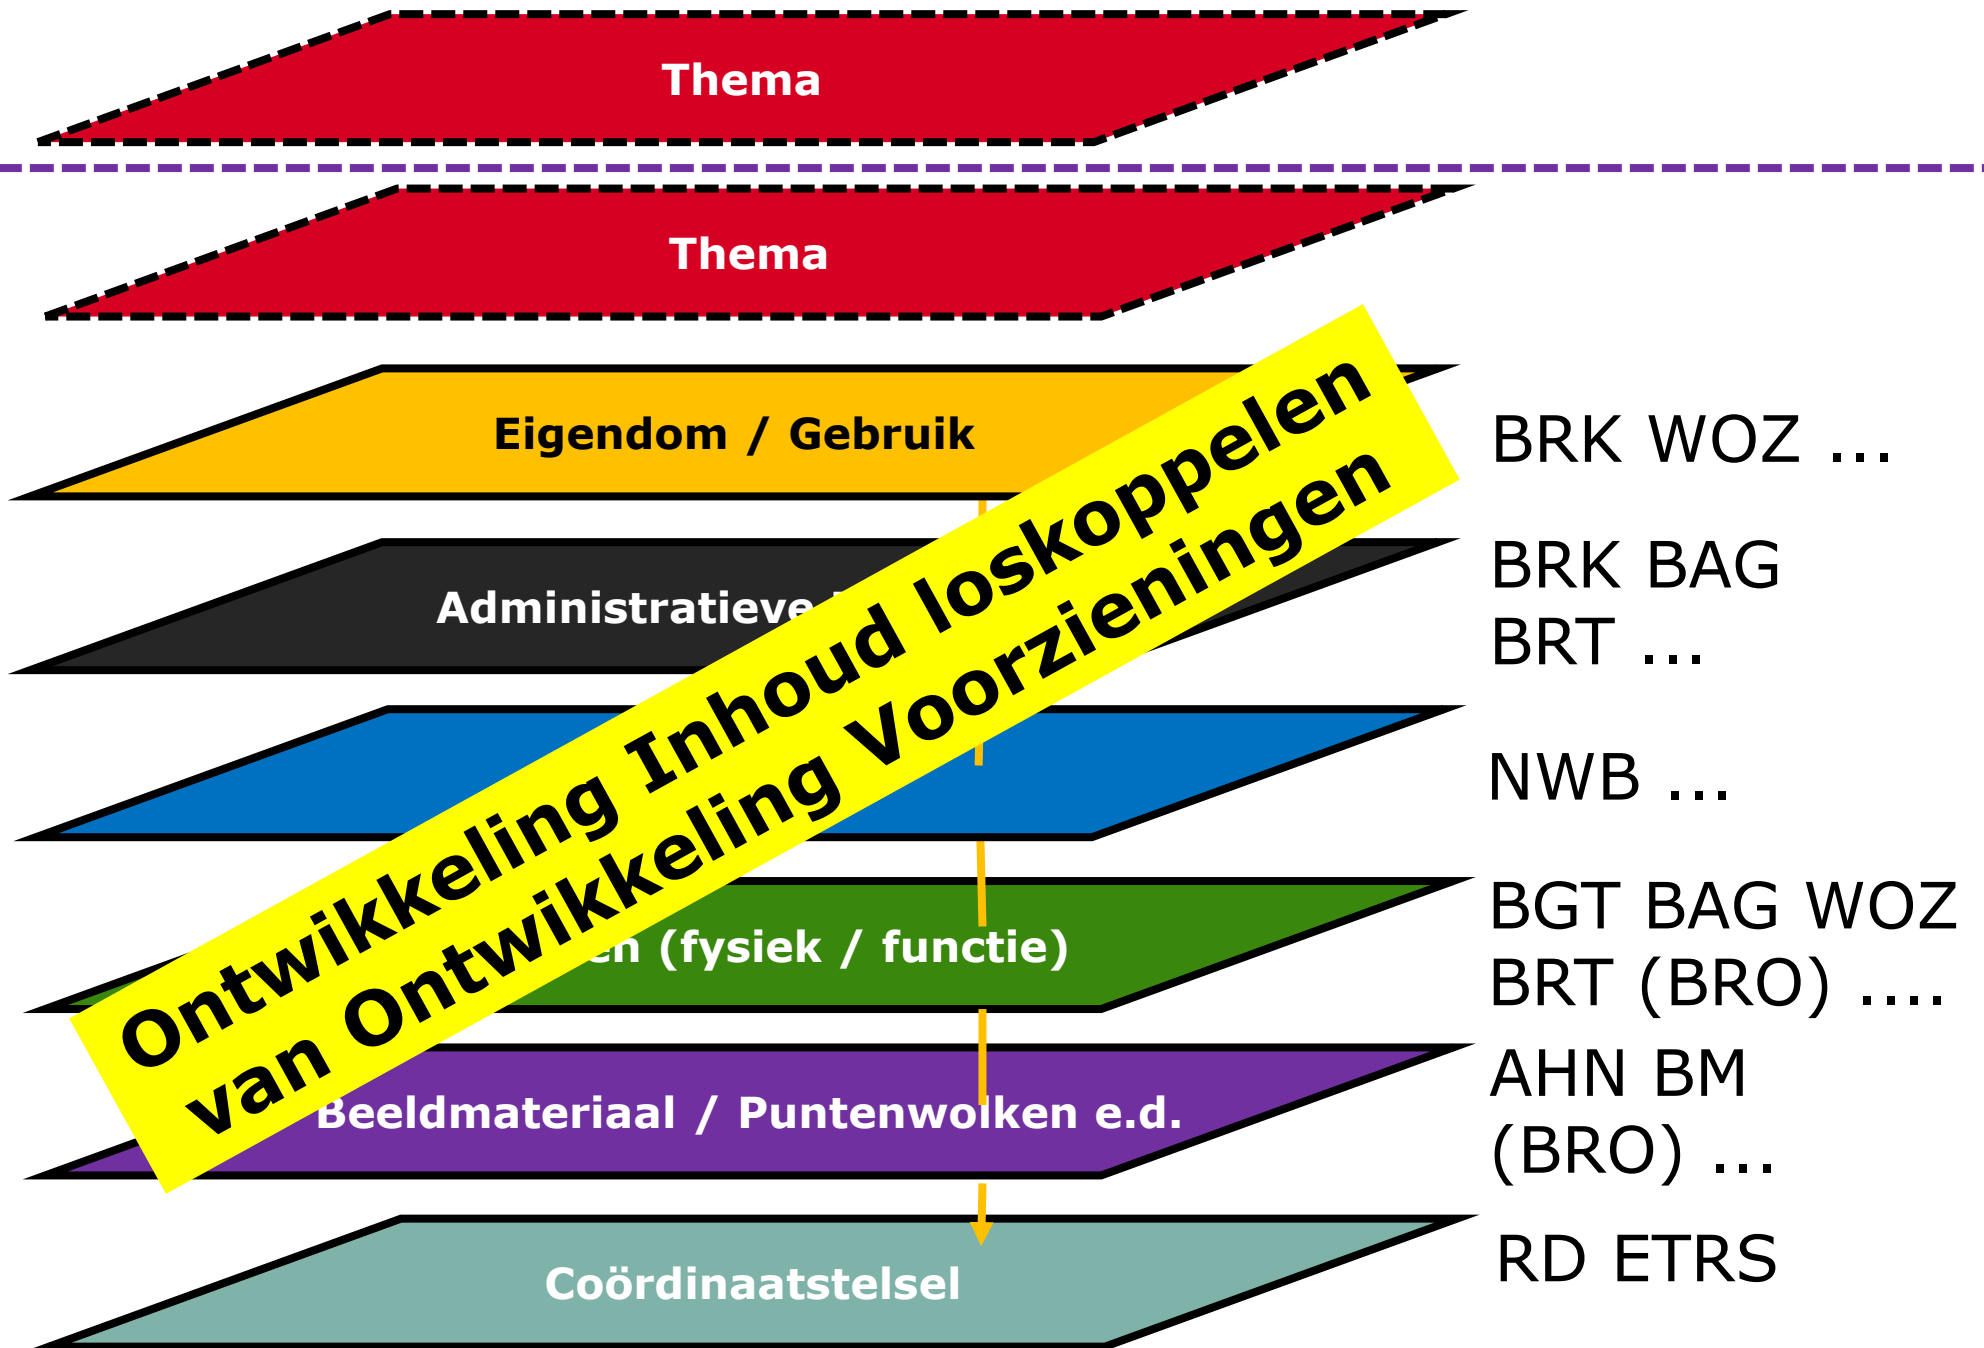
Thema

Thema

Eigendom / Gebruik

BRK WOZ …

Administratieve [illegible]

BRK BAG BRT …

NWB …

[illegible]en (fysiek / functie)

BGT BAG WOZ BRT (BRO) ….

Beeldmateriaal / Puntenwolken e.d.

AHN BM (BRO) …

Coördinaatstelsel

RD ETRS

Ontwikkeling Inhoud loskoppelen van Ontwikkeling Voorzieningen